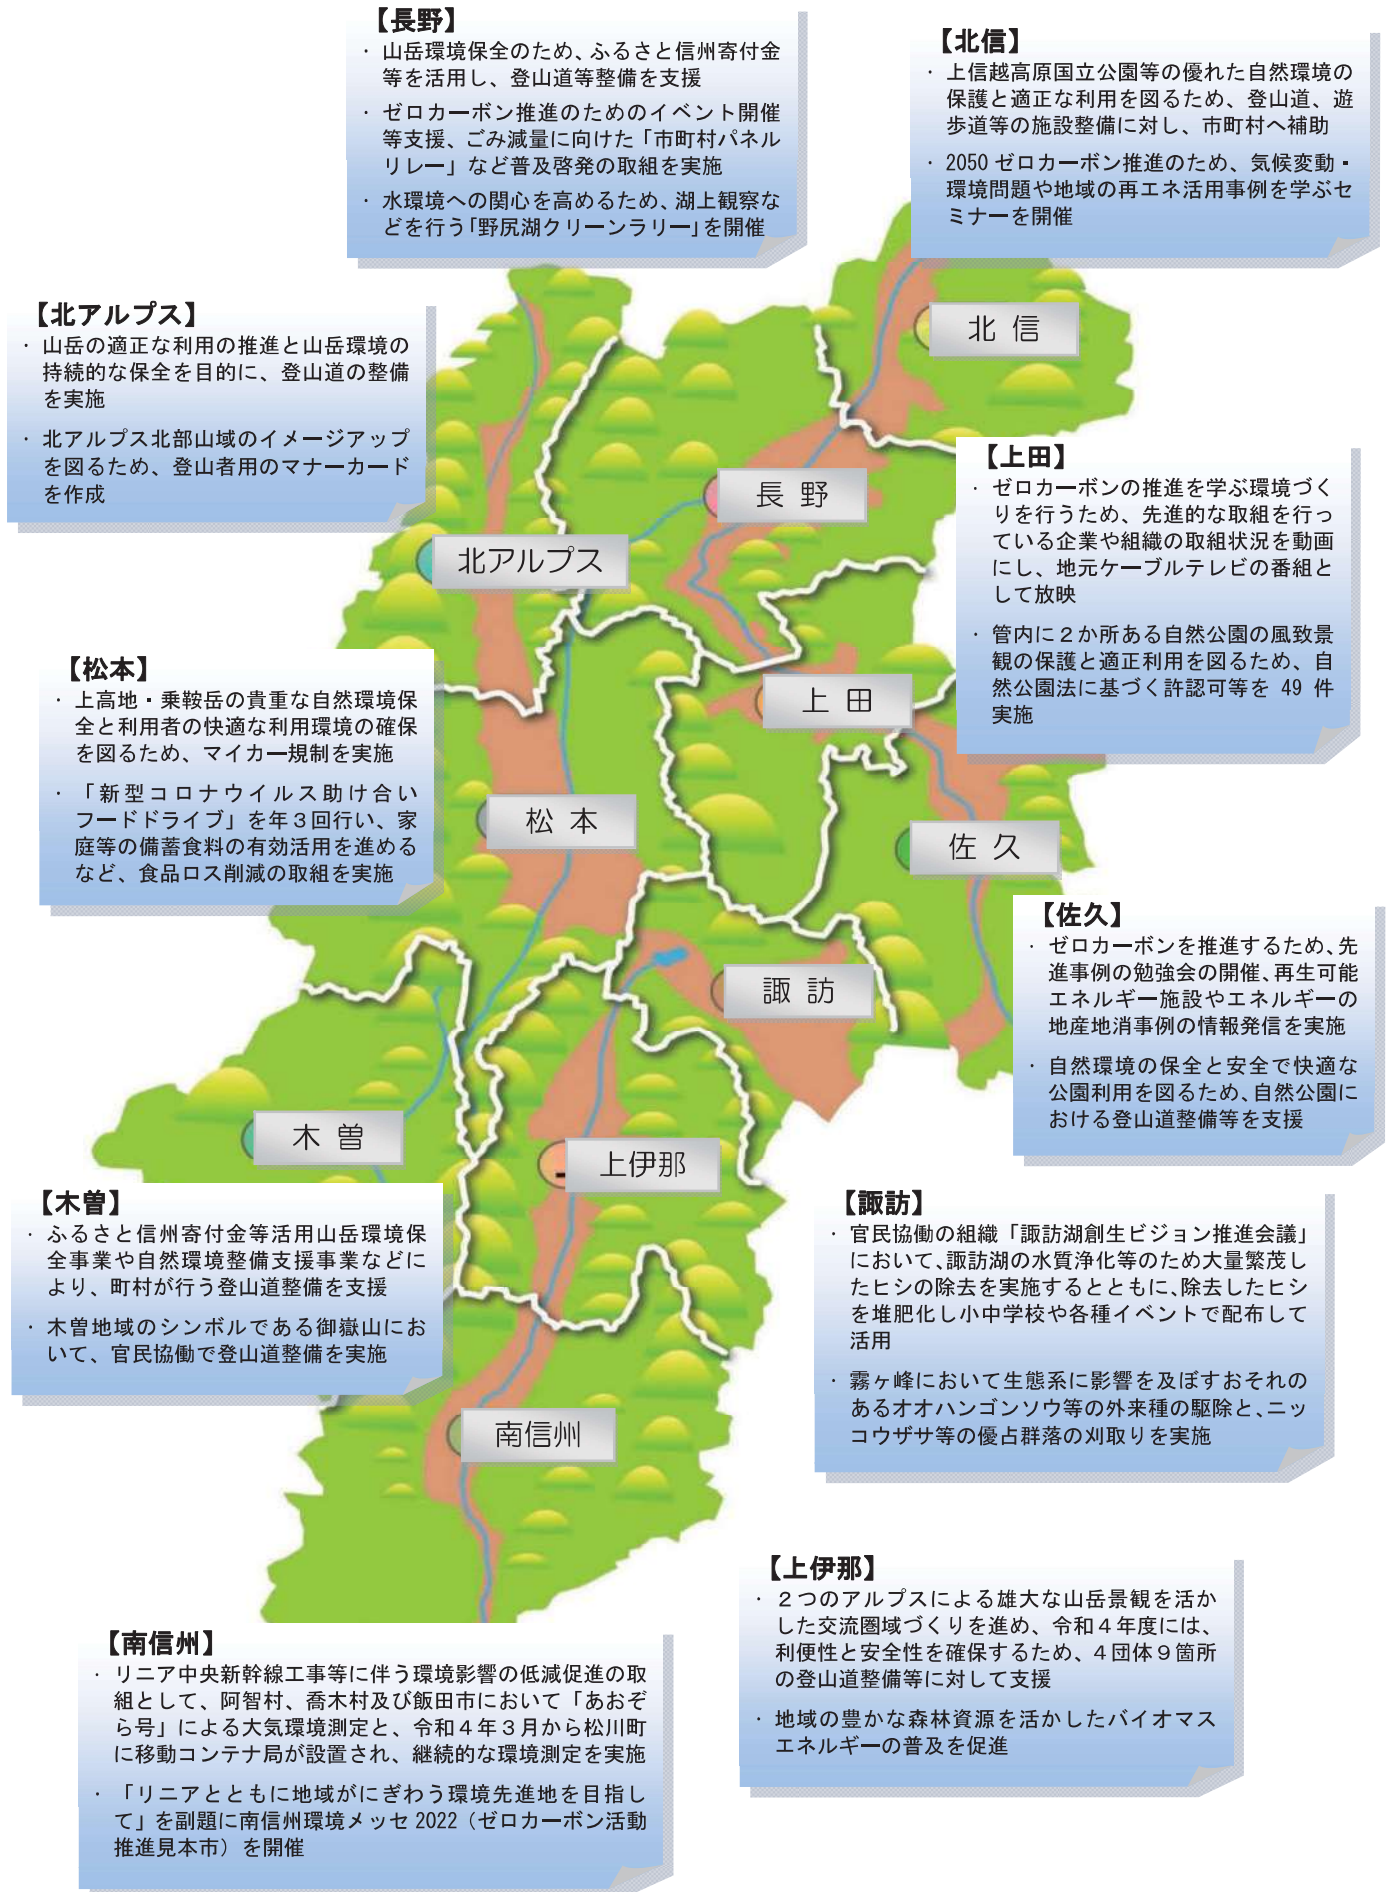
【長野】
・山岳環境保全のため、ふるさと信州寄付金等を活用し、登山道等整備を支援
・ゼロカーボン推進のためのイベント開催等支援、ごみ減量に向けた「市町村パネルリレー」など普及啓発の取組を実施
・水環境への関心を高めるため、湖上観察などを行う「野尻湖クリーンラリー」を開催

【北信】
・上信越高原国立公園等の優れた自然環境の保護と適正な利用を図るため、登山道、遊歩道等の施設整備に対し、市町村へ補助
・2050 ゼロカーボン推進のため、気候変動・環境問題や地域の再エネ活用事例を学ぶセミナーを開催

【北アルプス】
・山岳の適正な利用の推進と山岳環境の持続的な保全を目的に、登山道の整備を実施
・北アルプス北部山域のイメージアップを図るため、登山者用のマナーカードを作成

北信

【上田】
・ゼロカーボンの推進を学ぶ環境づくりを行うため、先進的な取組を行っている企業や組織の取組状況を動画にし、地元ケーブルテレビの番組として放映
・管内に２か所ある自然公園の風致景観の保護と適正利用を図るため、自然公園法に基づく許認可等を 49 件実施

長野

北アルプス

【松本】
・上高地・乗鞍岳の貴重な自然環境保全と利用者の快適な利用環境の確保を図るため、マイカー規制を実施
・「新型コロナウイルス助け合いフードドライブ」を年３回行い、家庭等の備蓄食料の有効活用を進めるなど、食品ロス削減の取組を実施

上田

松本

佐久

【佐久】
・ゼロカーボンを推進するため、先進事例の勉強会の開催、再生可能エネルギー施設やエネルギーの地産地消事例の情報発信を実施
・自然環境の保全と安全で快適な公園利用を図るため、自然公園における登山道整備等を支援

諏訪

木曽

上伊那

【木曽】
・ふるさと信州寄付金等活用山岳環境保全事業や自然環境整備支援事業などにより、町村が行う登山道整備を支援
・木曽地域のシンボルである御嶽山において、官民協働で登山道整備を実施

【諏訪】
・官民協働の組織「諏訪湖創生ビジョン推進会議」において、諏訪湖の水質浄化等のため大量繁茂したヒシの除去を実施するとともに、除去したヒシを堆肥化し小中学校や各種イベントで配布して活用
・霧ヶ峰において生態系に影響を及ぼすおそれのあるオオハンゴンソウ等の外来種の駆除と、ニッコウザサ等の優占群落の刈取りを実施

南信州

【上伊那】
・２つのアルプスによる雄大な山岳景観を活かした交流圏域づくりを進め、令和４年度には、利便性と安全性を確保するため、４団体９箇所の登山道整備等に対して支援
・地域の豊かな森林資源を活かしたバイオマスエネルギーの普及を促進

【南信州】
・リニア中央新幹線工事等に伴う環境影響の低減促進の取組として、阿智村、喬木村及び飯田市において「あおぞら号」による大気環境測定と、令和４年３月から松川町に移動コンテナ局が設置され、継続的な環境測定を実施
・「リニアとともに地域がにぎわう環境先進地を目指して」を副題に南信州環境メッセ 2022（ゼロカーボン活動推進見本市）を開催